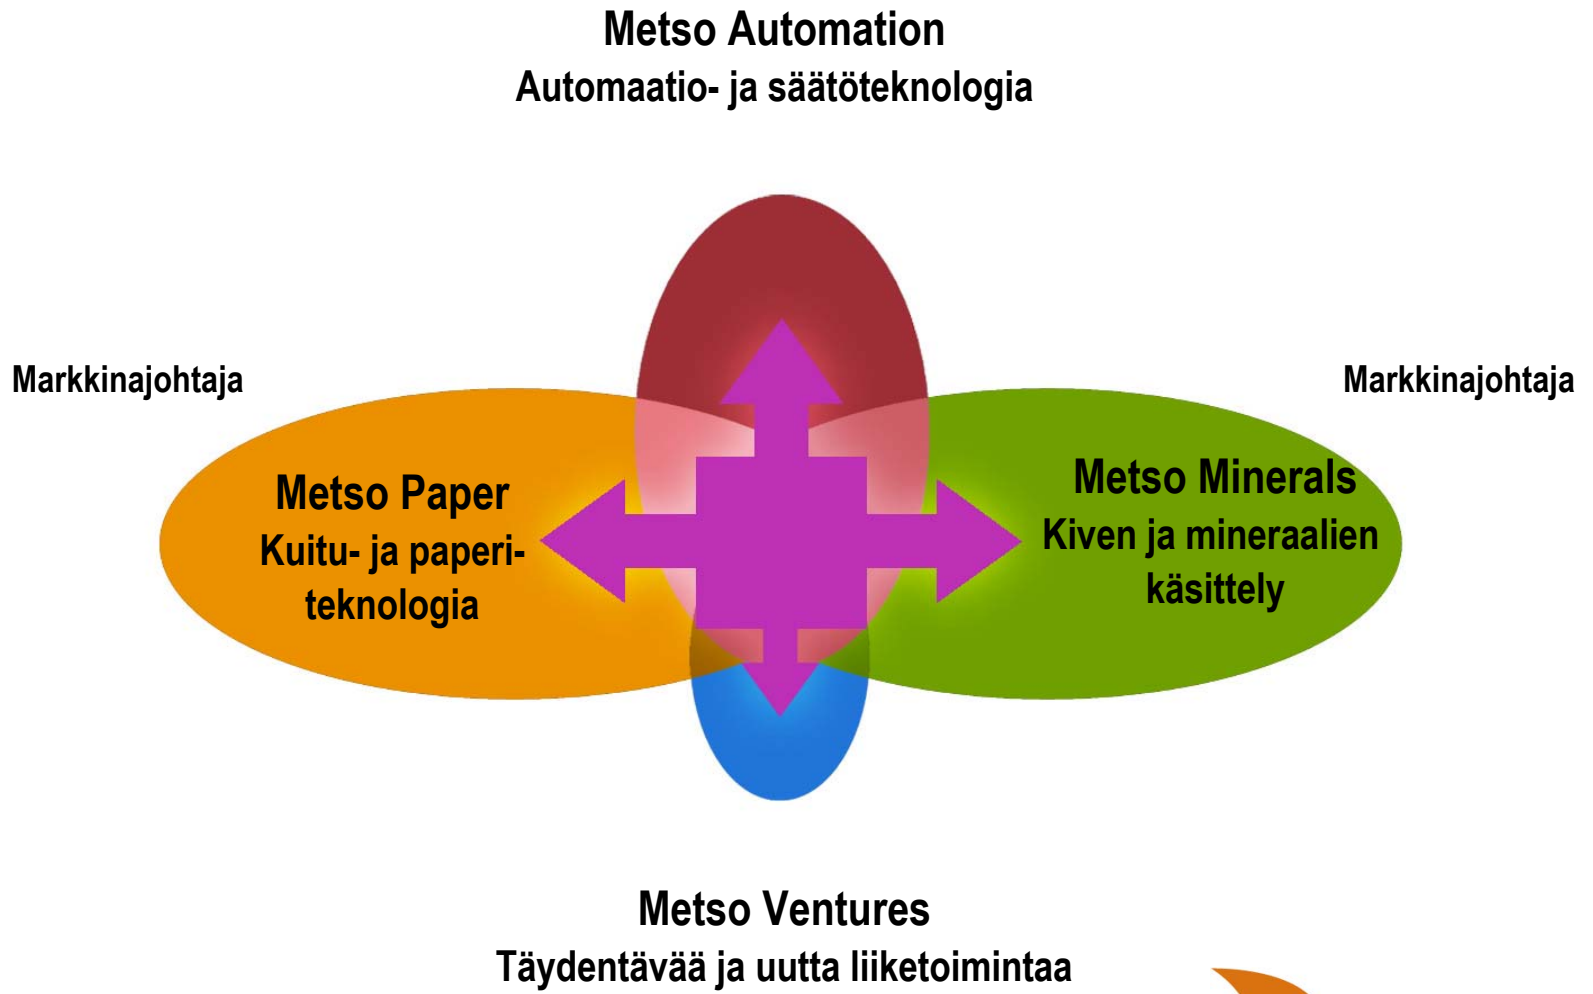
Metso Automation
Automaatio- ja säätöteknologia

Markkinajohtaja

Markkinajohtaja

Metso Paper
Kuitu- ja paperiteknologia

Metso Minerals
Kiven ja mineraalien käsittely

Metso Ventures
Täydentävää ja uutta liiketoimintaa